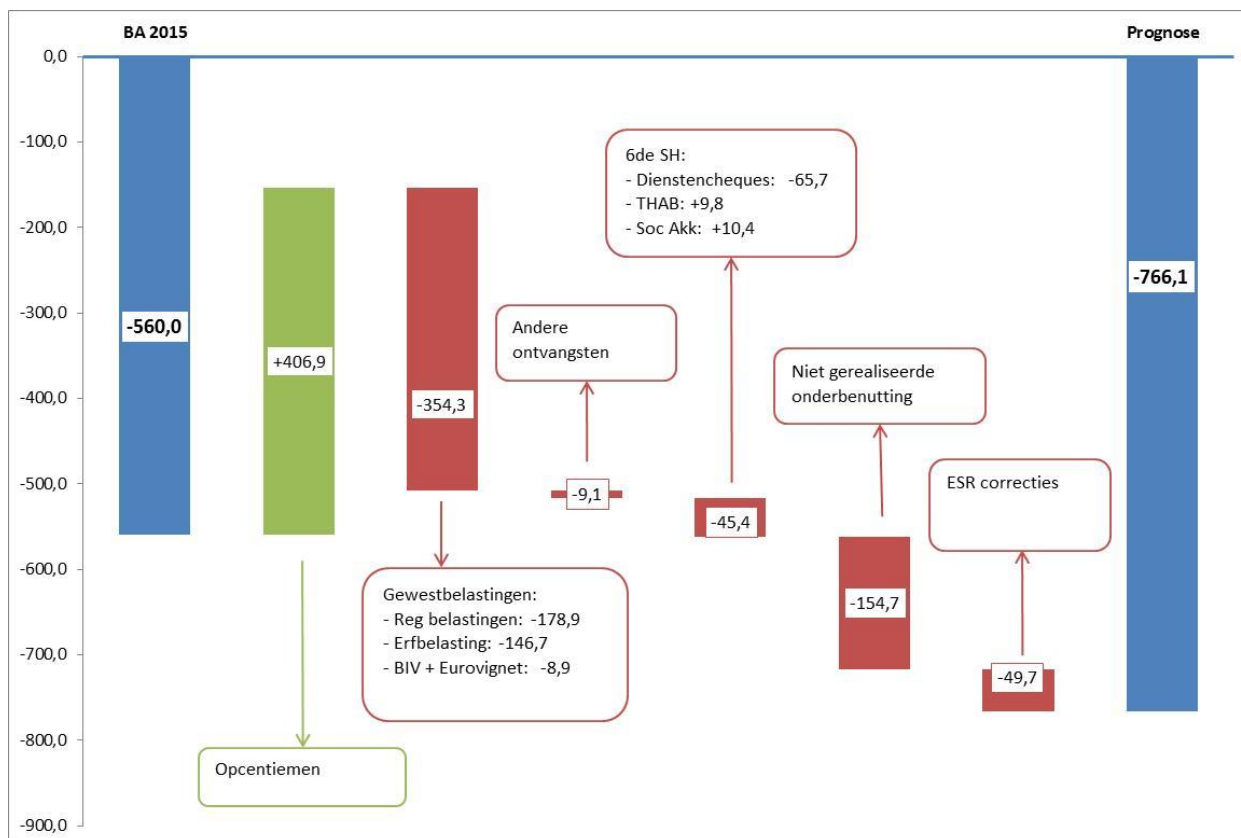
BA 2015

Prognose

0,0
-100,0
-200,0
-300,0
-400,0
-500,0
-600,0
-700,0
-800,0
-900,0

-560,0

+406,9

-354,3

Andere ontvangsten

-9,1

6de SH:
- Dienstencheques: -65,7
- THAB: +9,8
- Soc Akk: +10,4

-45,4

Niet gerealiseerde onderbenutting

-154,7

ESR correcties

-49,7

-766,1

Gewestbelastingen:
- Reg belastingen: -178,9
- Erfbelasting: -146,7
- BIV + Eurovignet: -8,9

Opcentiemen